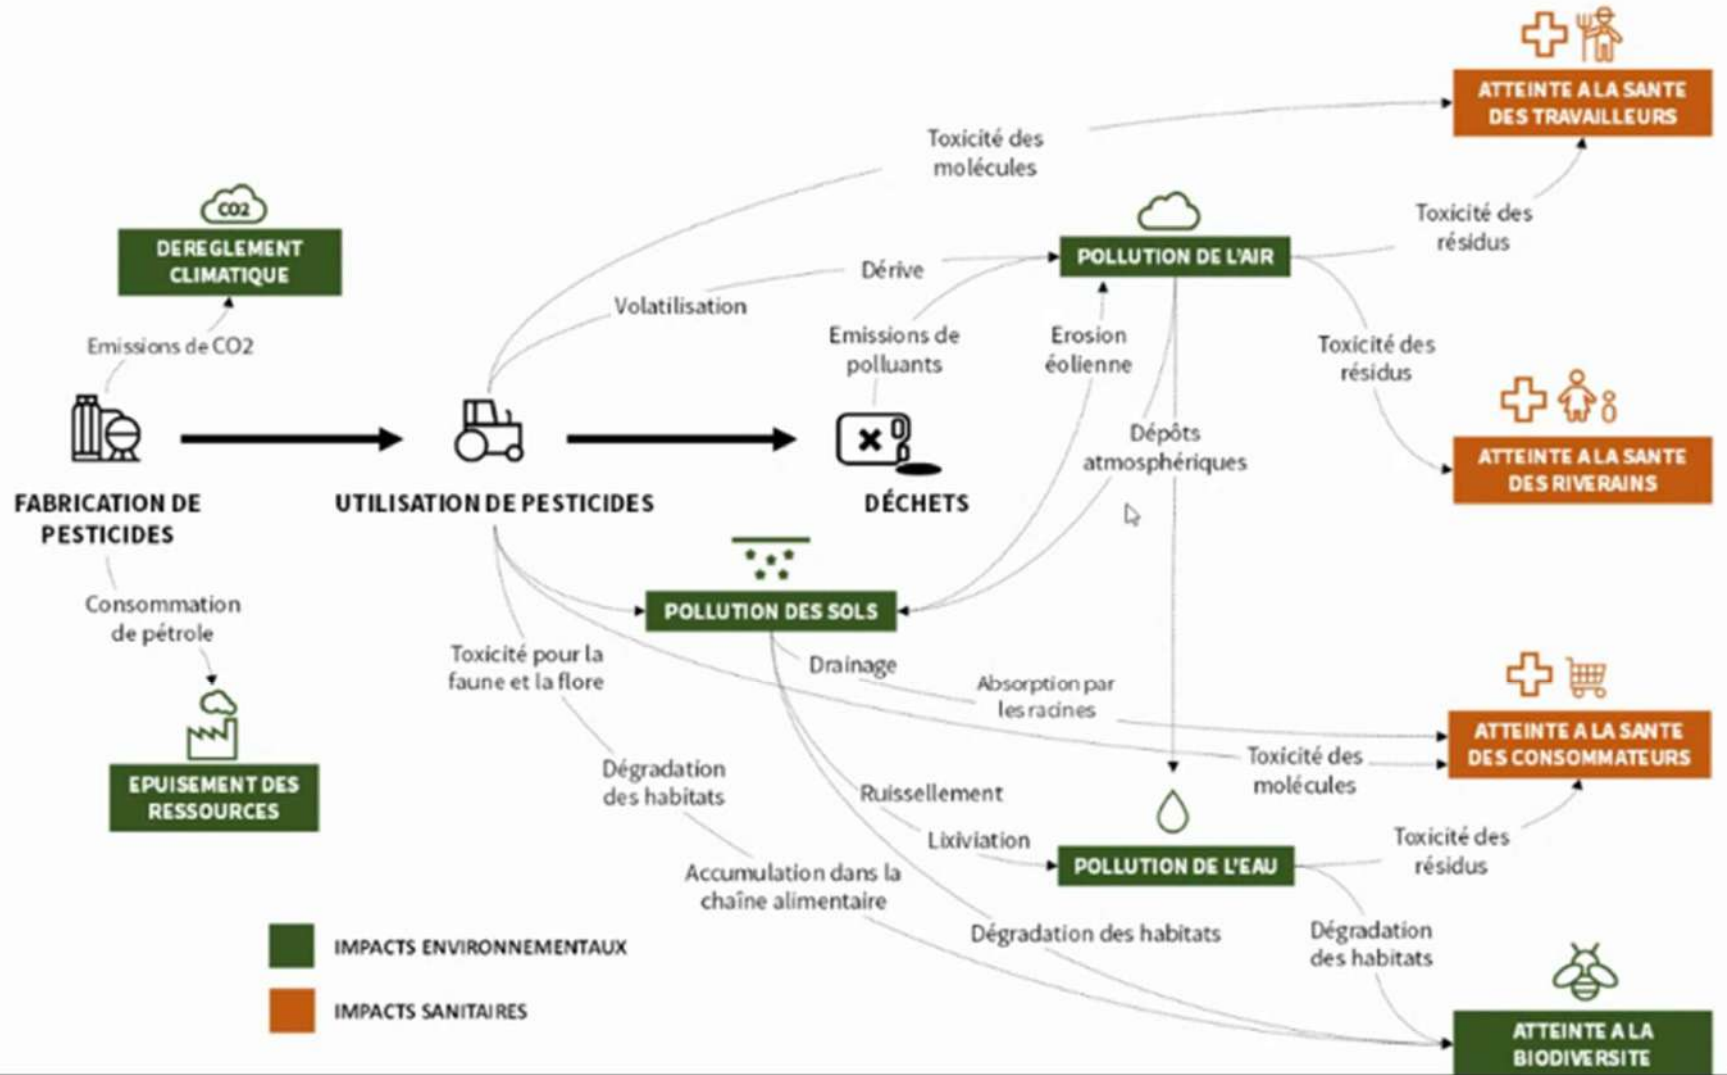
ATTEINTE A LA SANTE DES TRAVAILLEURS

Toxicité des molécules

CO2

DEREGLEMENT CLIMATIQUE

Toxicité des résidus

POLLUTION DE L'AIR

Dérive

Volatilisation

Emissions de CO2

Emissions de polluants

Erosion éolienne

Toxicité des résidus

ATTEINTE A LA SANTE DES RIVERAINS

Dépôts atmosphériques

FABRICATION DE PESTICIDES

UTILISATION DE PESTICIDES

DÉCHETS

Consommation de pétrole

POLLUTION DES SOLS

Toxicité pour la faune et la flore

Drainage

Absorption par les racines

ATTEINTE A LA SANTE DES CONSOMMATEURS

Toxicité des molécules

EPUISEMENT DES RESSOURCES

Dégradation des habitats

Ruissellement

Lixiviation

POLLUTION DE L'EAU

Toxicité des résidus

Accumulation dans la chaîne alimentaire

Dégradation des habitats

Dégradation des habitats

IMPACTS ENVIRONNEMENTAUX

IMPACTS SANITAIRES

ATTEINTE A LA BIODIVERSITE